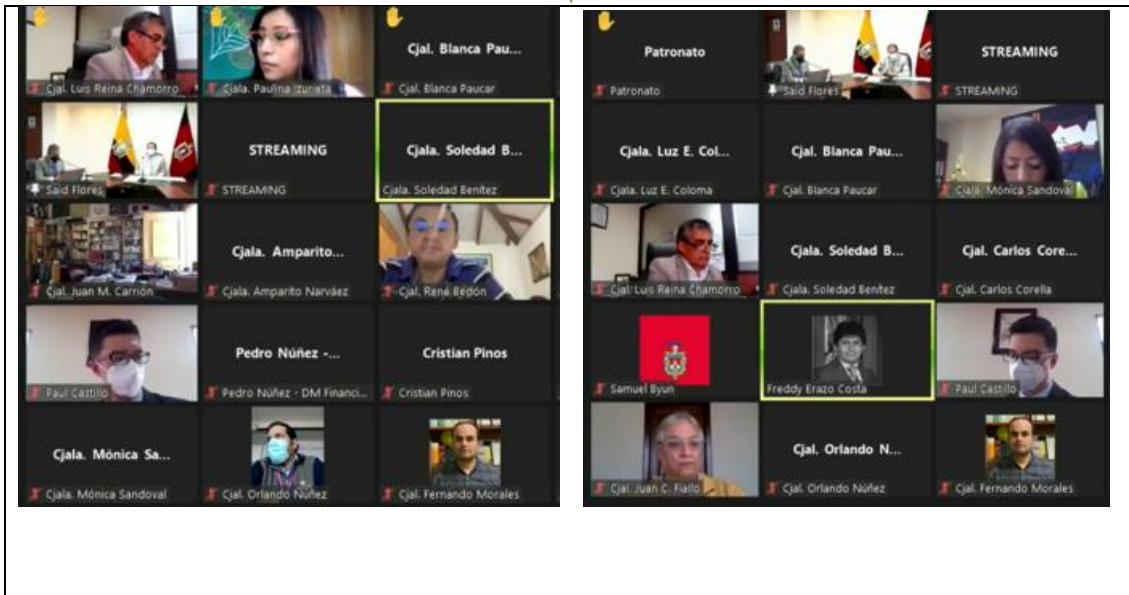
Cjal. Luis Reina Chamorro

Cjala. Paulina Izurieta

Cjal. Blanca Pau...

Cjal. Blanca Paucar

Said Flores

STREAMING

STREAMING

Cjala. Soledad B...

Cjala. Soledad Benítez

Cjal. Juan M. Carrión

Cjala. Amparito...

Cjala. Amparito Narváez

Cjal. René Bedón

Paul Castillo

Pedro Núñez -...

Pedro Núñez - DM Financi...

Cristian Pinos

Cristian Pinos

Cjala. Mónica Sa...

Cjala. Mónica Sandoval

Cjal. Orlando Núñez

Cjal. Fernando Morales

Patronato

Patronato

Said Flores

STREAMING

STREAMING

Cjala. Luz E. Col...

Cjala. Luz E. Coloma

Cjal. Blanca Pau...

Cjal. Blanca Paucar

Cjala. Mónica Sandoval

Cjal. Luis Reina Chamorro

Cjala. Soledad B...

Cjala. Soledad Benítez

Cjal. Carlos Core...

Cjal. Carlos Corella

Samuel Byun

Freddy Erazo Costa

Paul Castillo

Cjal. Juan C. Fiallo

Cjal. Orlando N...

Cjal. Orlando Núñez

Cjal. Fernando Morales